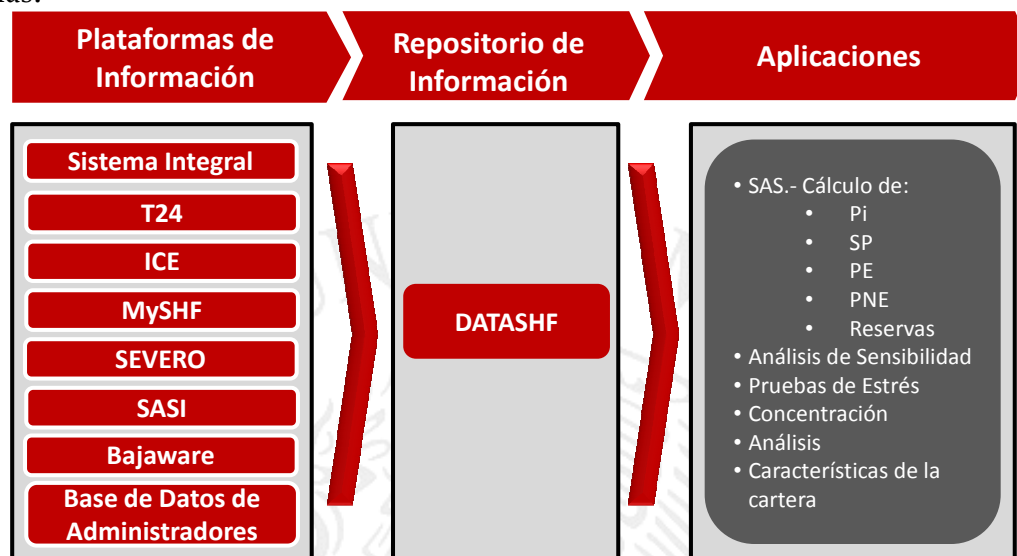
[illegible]

Plataformas de Información

Repositorio de Información

Aplicaciones

Sistema Integral

T24

ICE

MySHF

SEVERO

SASI

Bajaware

Base de Datos de Administradores

DATASHF

- SAS.- Cálculo de:
  - Pi
  - SP
  - PE
  - PNE
  - Reservas
- Análisis de Sensibilidad
- Pruebas de Estrés
- Concentración
- Análisis
- Características de la cartera